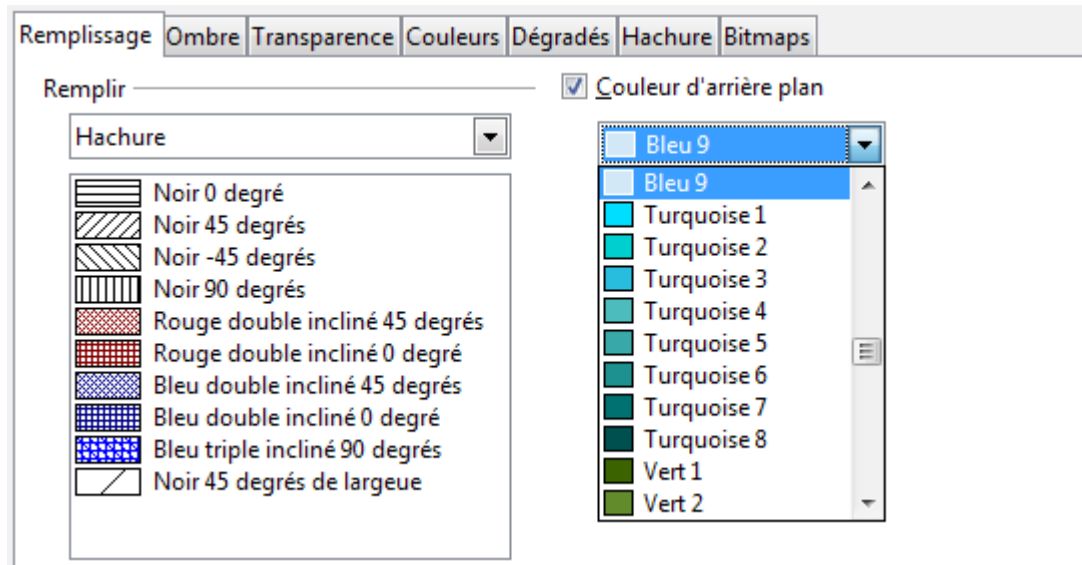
Remplissage | Ombre | Transparence | Couleurs | Dégradés | Hachure | Bitmaps

Remplir

Hachure

Noir 0 degré
Noir 45 degrés
Noir -45 degrés
Noir 90 degrés
Rouge double incliné 45 degrés
Rouge double incliné 0 degré
Bleu double incliné 45 degrés
Bleu double incliné 0 degré
Bleu triple incliné 90 degrés
Noir 45 degrés de largeue

Couleur d'arrière plan

Bleu 9

Bleu 9
Turquoise 1
Turquoise 2
Turquoise 3
Turquoise 4
Turquoise 5
Turquoise 6
Turquoise 7
Turquoise 8
Vert 1
Vert 2